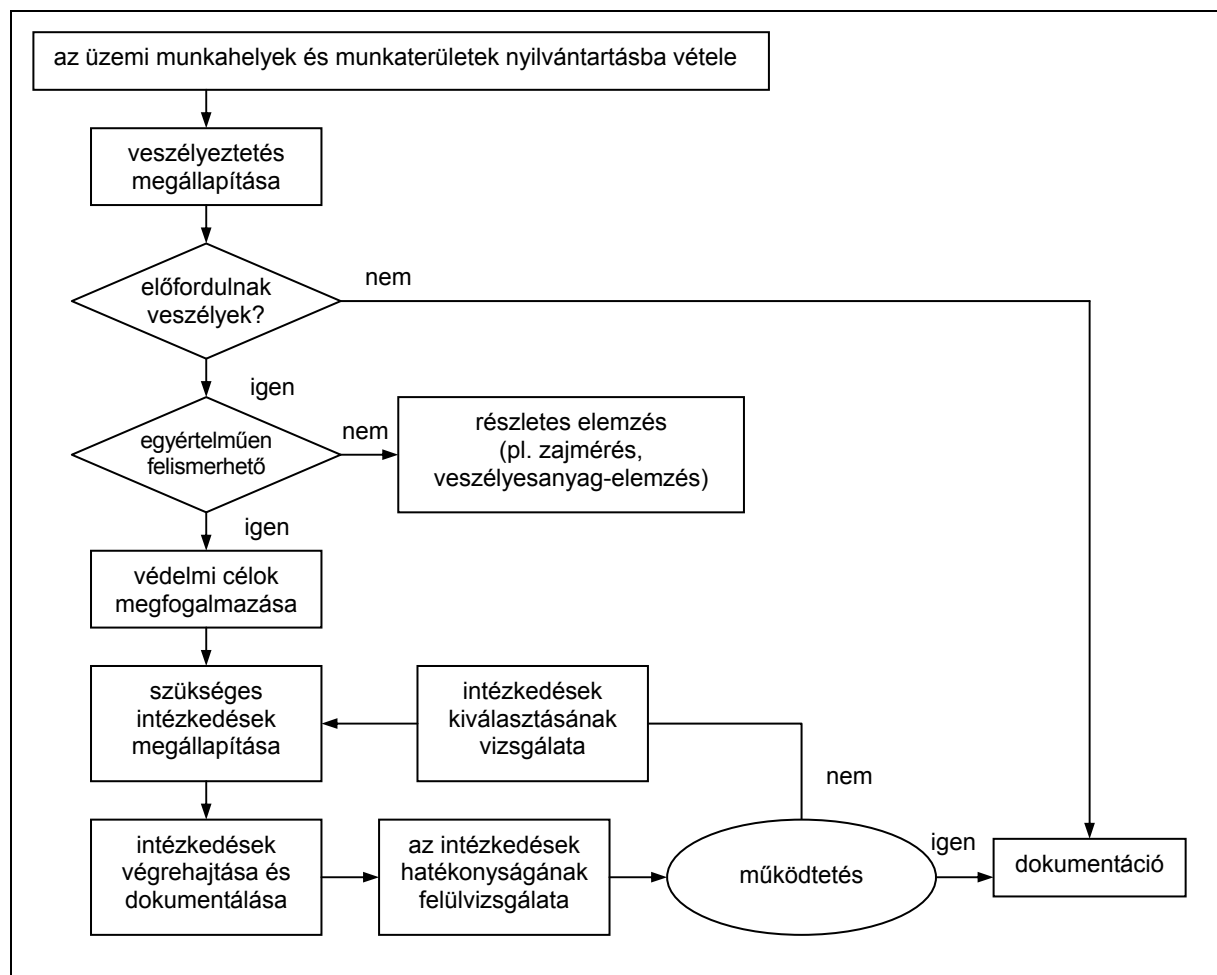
az üzemi munkahelyek és munkaterületek nyilvántartásba vétele

veszélyeztetés megállapítása

előfordulnak veszélyek?

nem

igen

egyértelműen felismerhető

nem

részletes elemzés (pl. zajmérés, veszélyesanyag-elemzés)

igen

védelmi célok megfogalmazása

szükséges intézkedések megállapítása

intézkedések kiválasztásának vizsgálata

nem

intézkedések végrehajtása és dokumentálása

az intézkedések hatékonyságának felülvizsgálata

működtetés

igen

dokumentáció